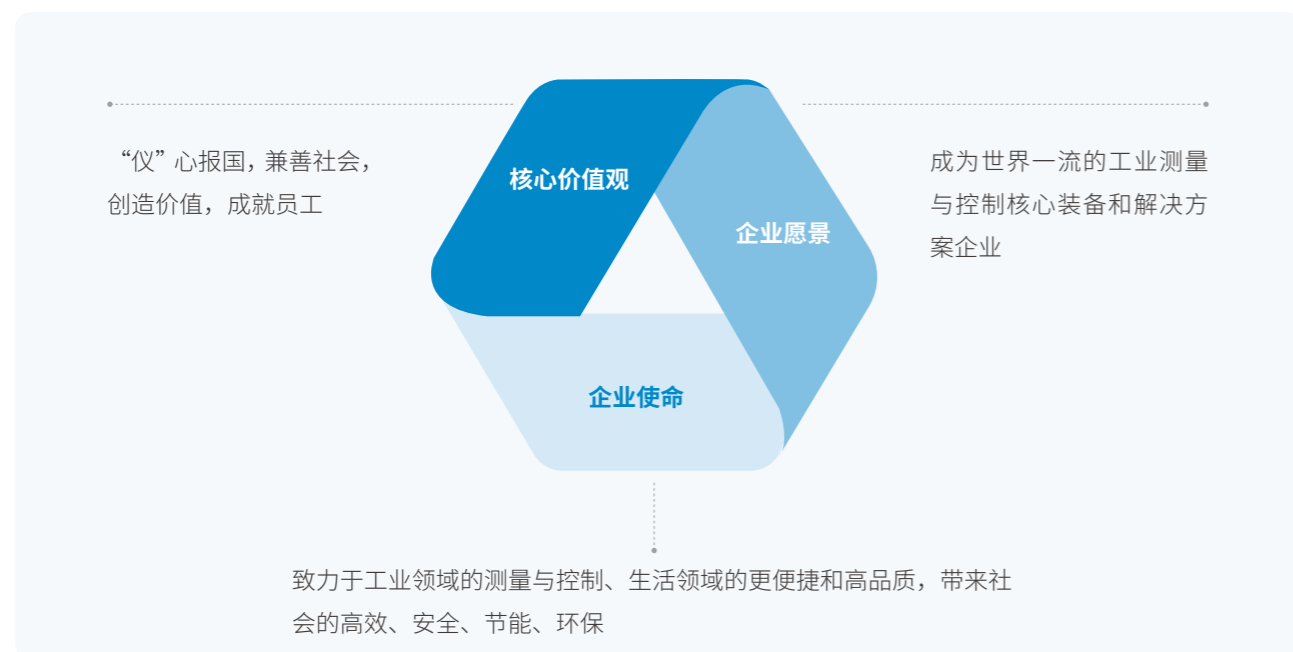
“仪”心报国，兼善社会，创造价值，成就员工

核心价值观

企业愿景

成为世界一流的工业测量与控制核心装备和解决方案企业

企业使命

致力于工业领域的测量与控制、生活领域的更便捷和高品质，带来社会的高效、安全、节能、环保